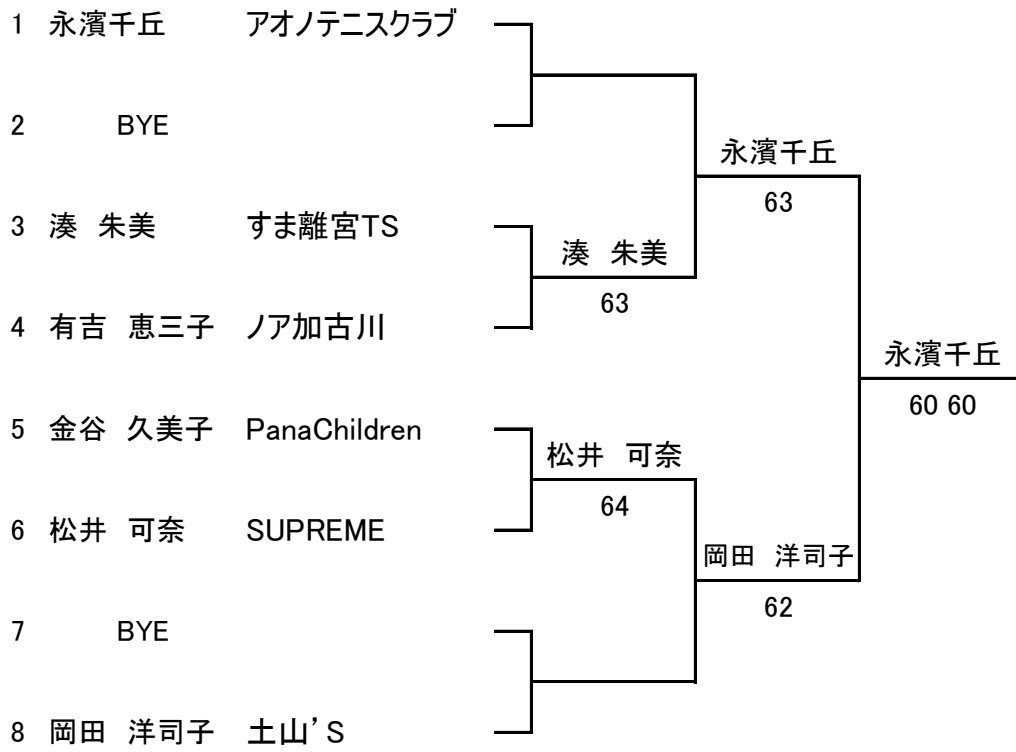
1 永濱千丘 アオノテニスクラブ

2 BYE

3 湊 朱美 すま離宮TS

4 有吉 恵三子 ノア加古川

5 金谷 久美子 PanaChildren

6 松井 可奈 SUPREME

7 BYE

8 岡田 洋司子 土山'S

湊 朱美
63

松井 可奈
64

永濱千丘
63

岡田 洋司子
62

永濱千丘
60 60